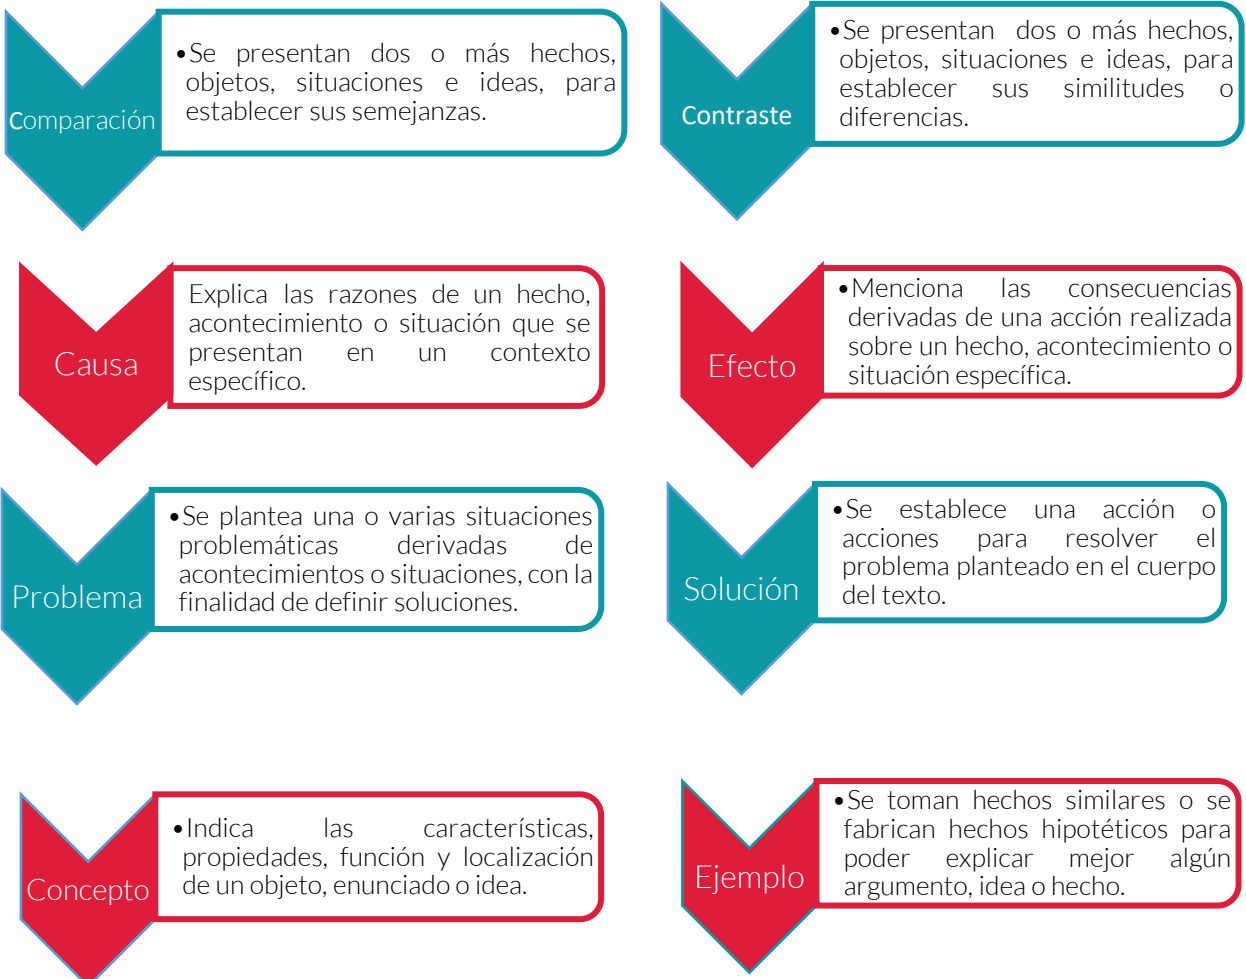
Comparación

•Se presentan dos o más hechos, objetos, situaciones e ideas, para establecer sus semejanzas.

Contraste

•Se presentan dos o más hechos, objetos, situaciones e ideas, para establecer sus similitudes o diferencias.

Causa

Explica las razones de un hecho, acontecimiento o situación que se presentan en un contexto específico.

Efecto

•Menciona las consecuencias derivadas de una acción realizada sobre un hecho, acontecimiento o situación específica.

Problema

•Se plantea una o varias situaciones problemáticas derivadas de acontecimientos o situaciones, con la finalidad de definir soluciones.

Solución

•Se establece una acción o acciones para resolver el problema planteado en el cuerpo del texto.

Concepto

•Indica las características, propiedades, función y localización de un objeto, enunciado o idea.

Ejemplo

•Se toman hechos similares o se fabrican hechos hipotéticos para poder explicar mejor algún argumento, idea o hecho.